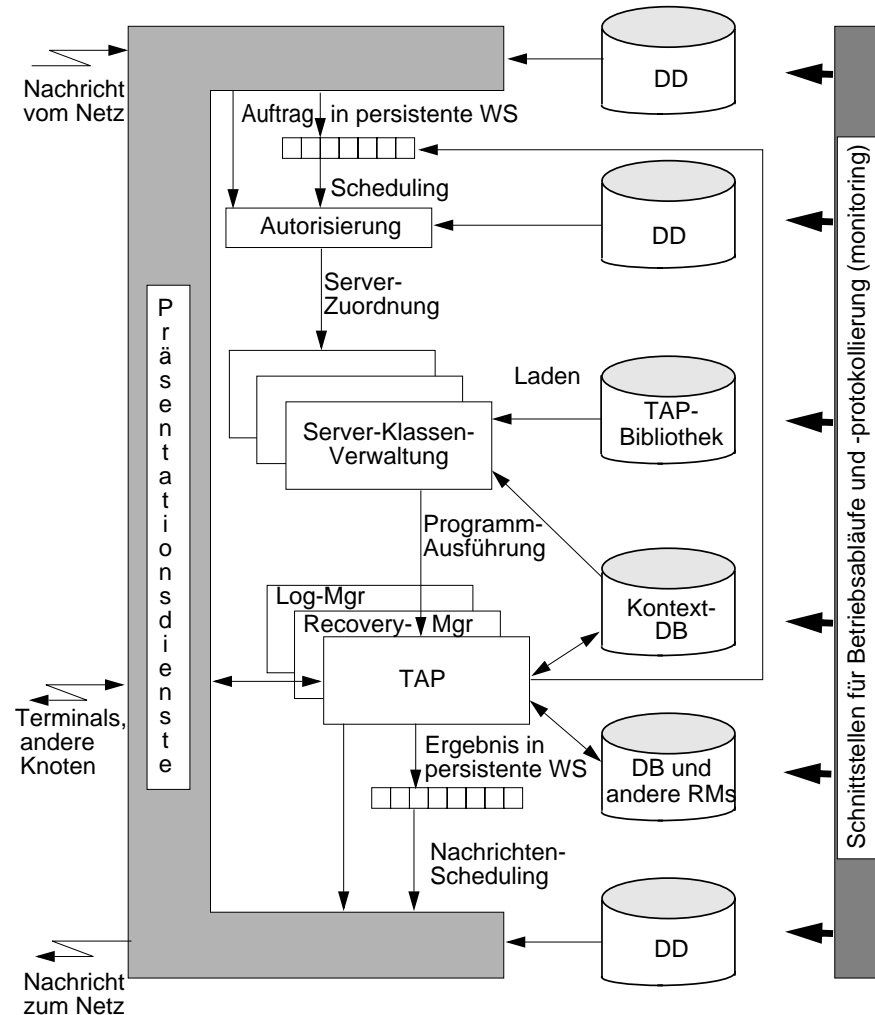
Nachricht vom Netz

DD

Auftrag in persistente WS

Scheduling

Autorisierung

DD

Server-Zuordnung

Präsentationsdienste

Laden

TAP-Bibliothek

Server-Klassen-Verwaltung

Programm-Ausführung

Log-Mgr

Recovery- Mgr

Kontext-DB

TAP

Terminals, andere Knoten

Ergebnis in persistente WS

DB und andere RMs

Nachrichten-Scheduling

DD

Nachricht zum Netz

Schnittstellen für Betriebsabläufe und -protokollierung (monitoring)